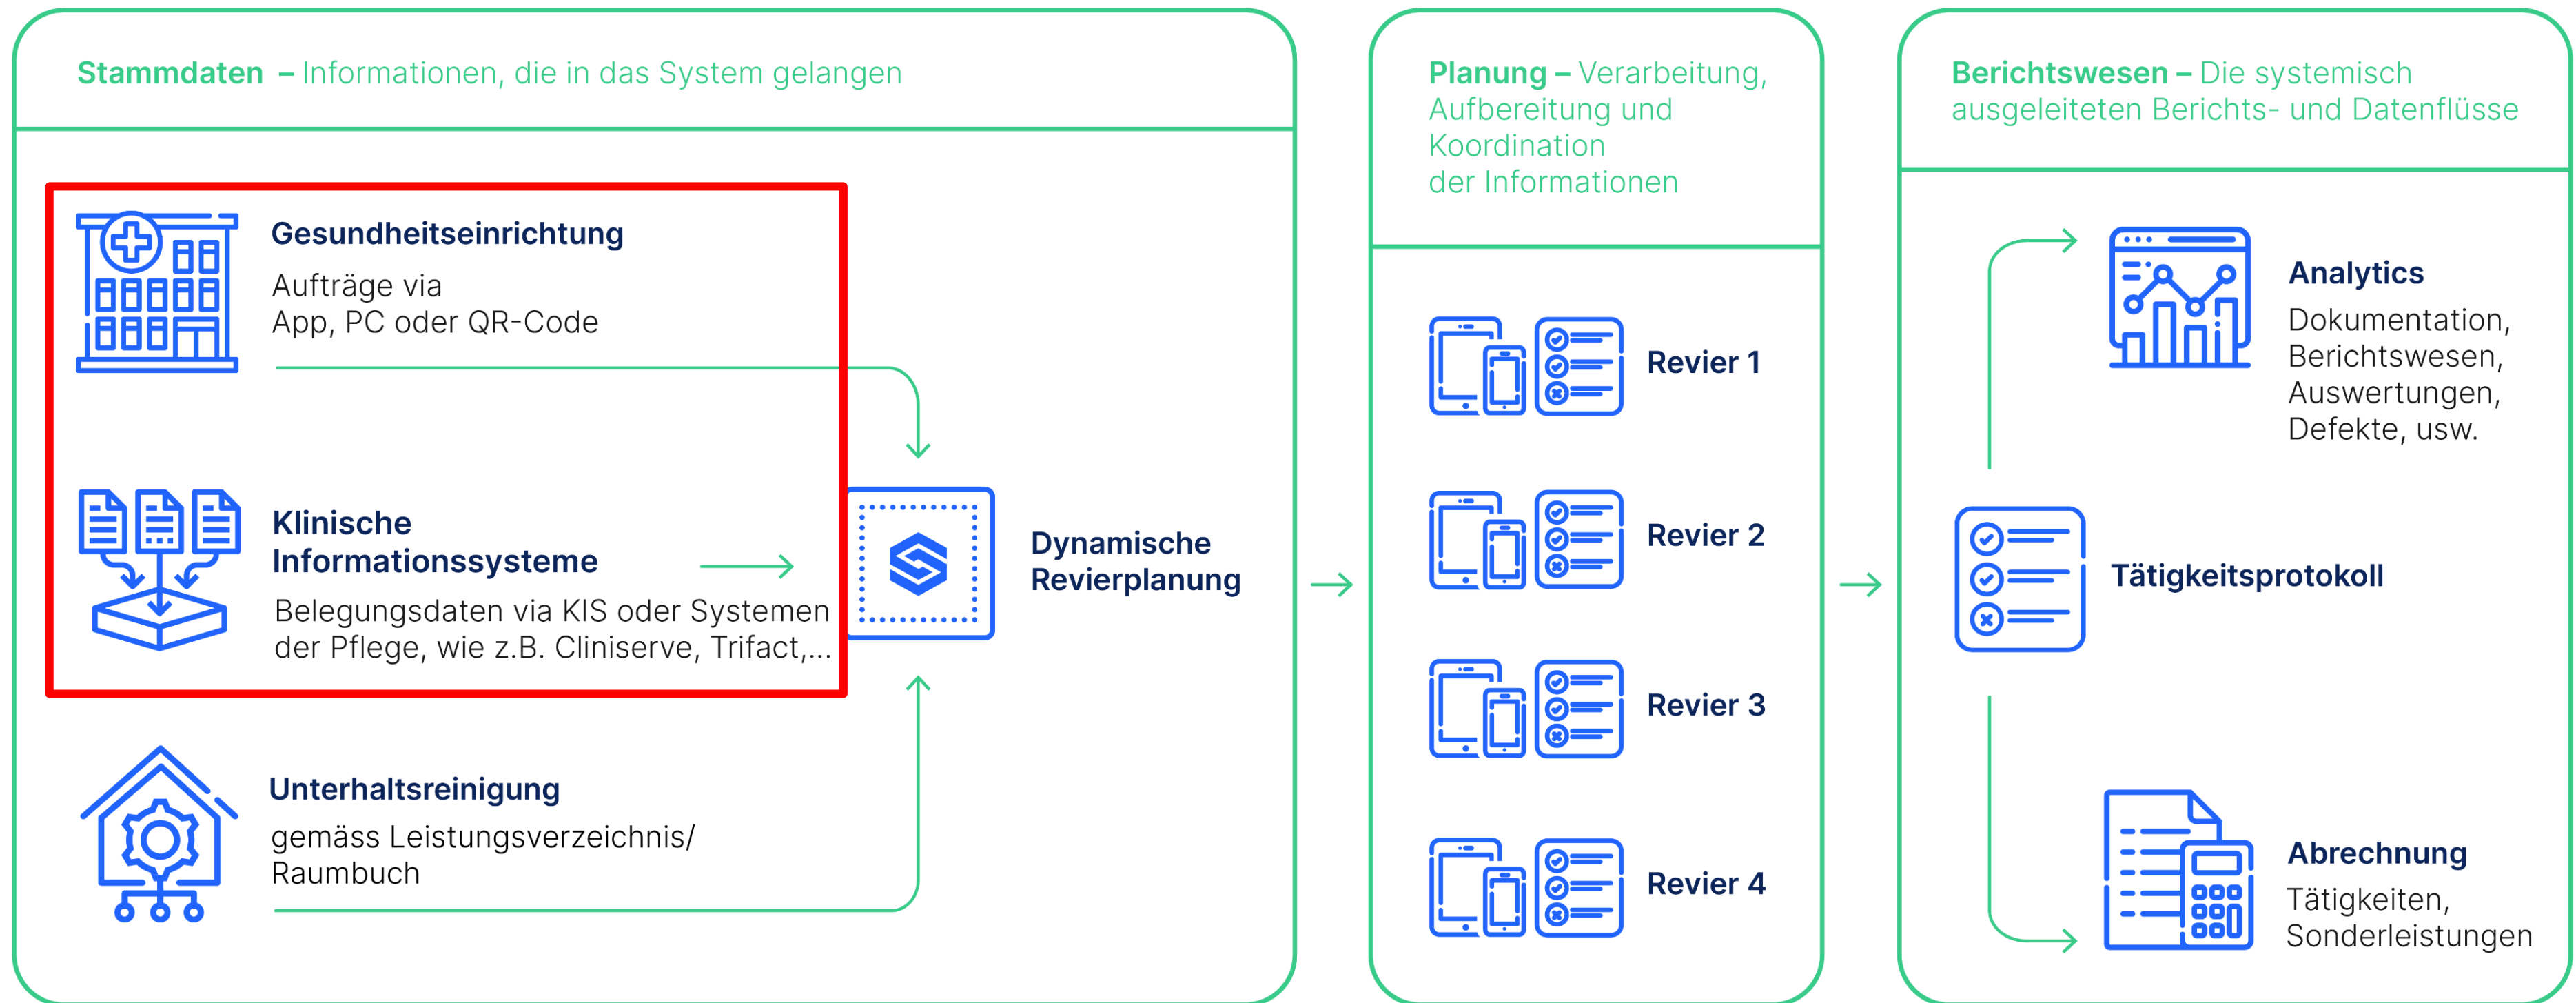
Stammdaten – Informationen, die in das System gelangen

Gesundheitseinrichtung
Aufträge via App, PC oder QR-Code

Klinische Informationssysteme
Belegungsdaten via KIS oder Systemen der Pflege, wie z.B. Cliniserve, Trifact,...

Unterhaltsreinigung
gemäss Leistungsverzeichnis/ Raumbuch

Dynamische Revierplanung

Planung – Verarbeitung, Aufbereitung und Koordination der Informationen

Revier 1

Revier 2

Revier 3

Revier 4

Berichtswesen – Die systemisch ausgeleiteten Berichts- und Datenflüsse

Analytics
Dokumentation, Berichtswesen, Auswertungen, Defekte, usw.

Tätigkeitsprotokoll

Abrechnung
Tätigkeiten, Sonderleistungen